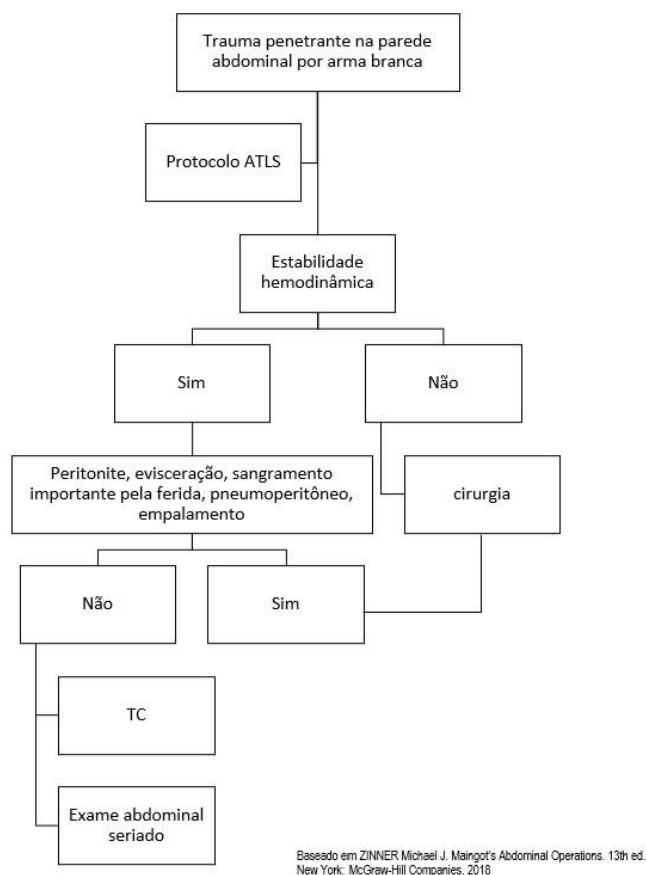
Trauma penetrante na parede abdominal por arma branca

Protocolo ATLS

Estabilidade hemodinâmica

Sim

Não

Peritonite, evisceração, sangramento importante pela ferida, pneumoperitôneo, empalamento

cirurgia

Não

Sim

TC

Exame abdominal seriado

Baseado em ZINNER Michael J. Maingot's Abdominal Operations. 13th ed. New York: McGraw-Hill Companies, 2018